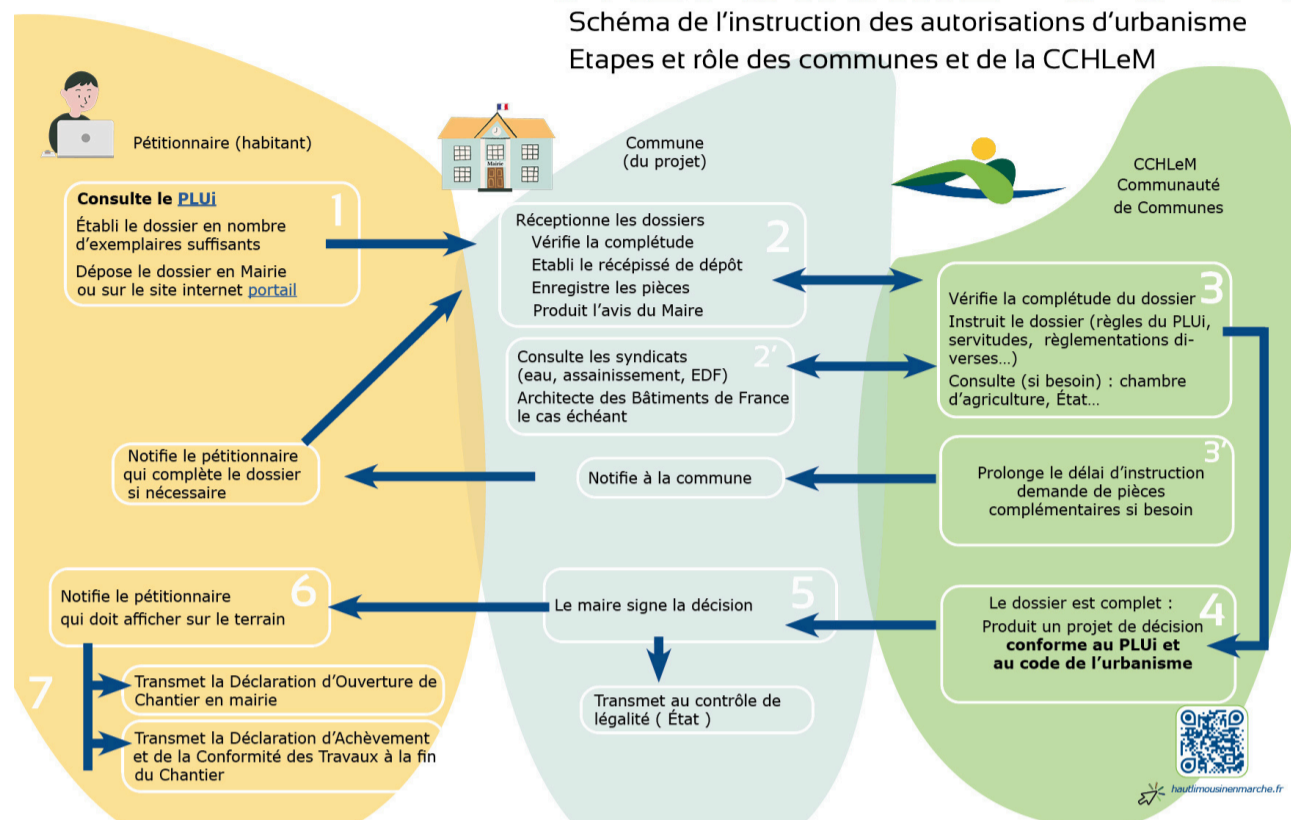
Schéma de l'instruction des autorisations d'urbanisme
Etapes et rôle des communes et de la CCHLeM

Pétitionnaire (habitant)

Commune
(du projet)

Mairie

CCHLeM
Communauté
de Communes

Consulte le PLUi
Établi le dossier en nombre d'exemplaires suffisants
Dépose le dossier en Mairie ou sur le site internet portail
1

Réceptionne les dossiers
Vérifie la complétude
Etabli le récépissé de dépôt
Enregistre les pièces
Produit l'avis du Maire
2

Vérifie la complétude du dossier
Instruit le dossier (règles du PLUi, servitudes, règlementations diverses...)
Consulte (si besoin) : chambre d'agriculture, État...
3

Consulte les syndicats (eau, assainissement, EDF)
Architecte des Bâtiments de France le cas échéant
2'

Notifie le pétitionnaire qui complète le dossier si nécessaire

Notifie à la commune

Prolonge le délai d'instruction demande de pièces complémentaires si besoin
3'

Notifie le pétitionnaire qui doit afficher sur le terrain
6

Le maire signe la décision
5

Le dossier est complet :
Produit un projet de décision
conforme au PLUi et au code de l'urbanisme
4

7
Transmet la Déclaration d'Ouverture de Chantier en mairie

Transmet la Déclaration d'Achèvement et de la Conformité des Travaux à la fin du Chantier

Transmet au contrôle de légalité ( État )

hautlimousinenmarche.fr